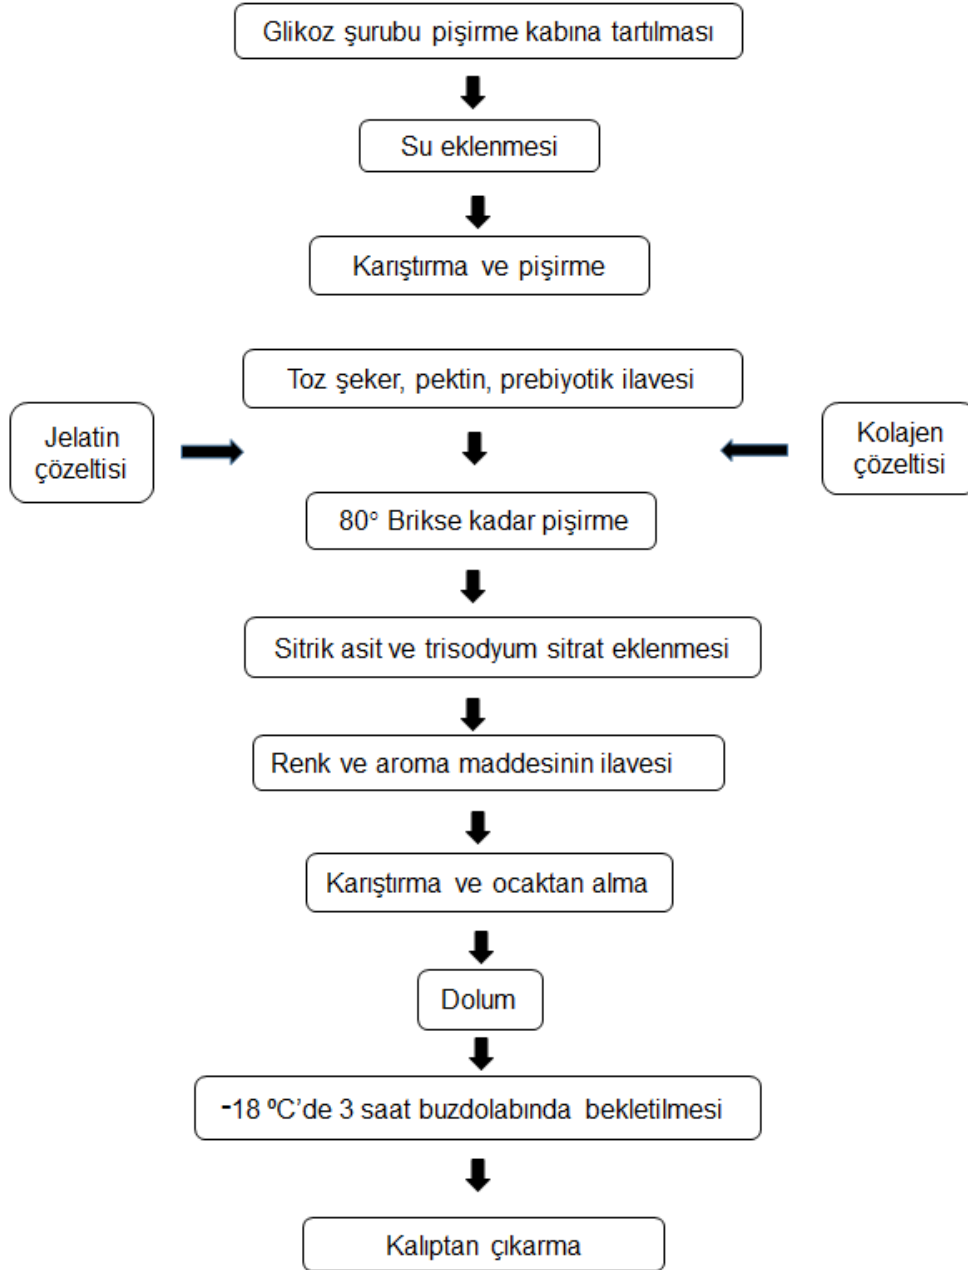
Glikoz şurubu pişirme kabına tartılması

Su eklenmesi

Karıştırma ve pişirme

Toz şeker, pektin, prebiyotik ilavesi

Jelatin çözeltisi

Kolajen çözeltisi

80° Brikse kadar pişirme

Sitrik asit ve trisodyum sitrat eklenmesi

Renk ve aroma maddesinin ilavesi

Karıştırma ve ocaktan alma

Dolum

-18 ºC'de 3 saat buzdolabında bekletilmesi

Kalıptan çıkarma